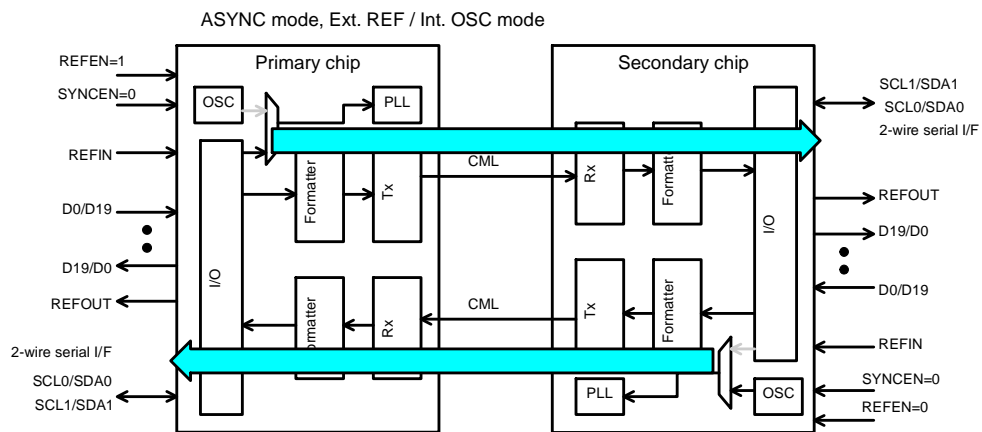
ASYNC mode, Ext. REF / Int. OSC mode

REFEN=1
SYNCEN=0
REFIN
D0/D19
D19/D0
REFOUT
2-wire serial I/F
SCL0/SDA0
SCL1/SDA1

Primary chip
OSC
PLL
I/O
Formatter
Tx
Formatter
Rx

CML
CML

Secondary chip
Rx
Formatter
Tx
Formatter
I/O
PLL
OSC

SCL1/SDA1
SCL0/SDA0
2-wire serial I/F
REFOUT
D19/D0
D0/D19
REFIN
SYNCEN=0
REFEN=0